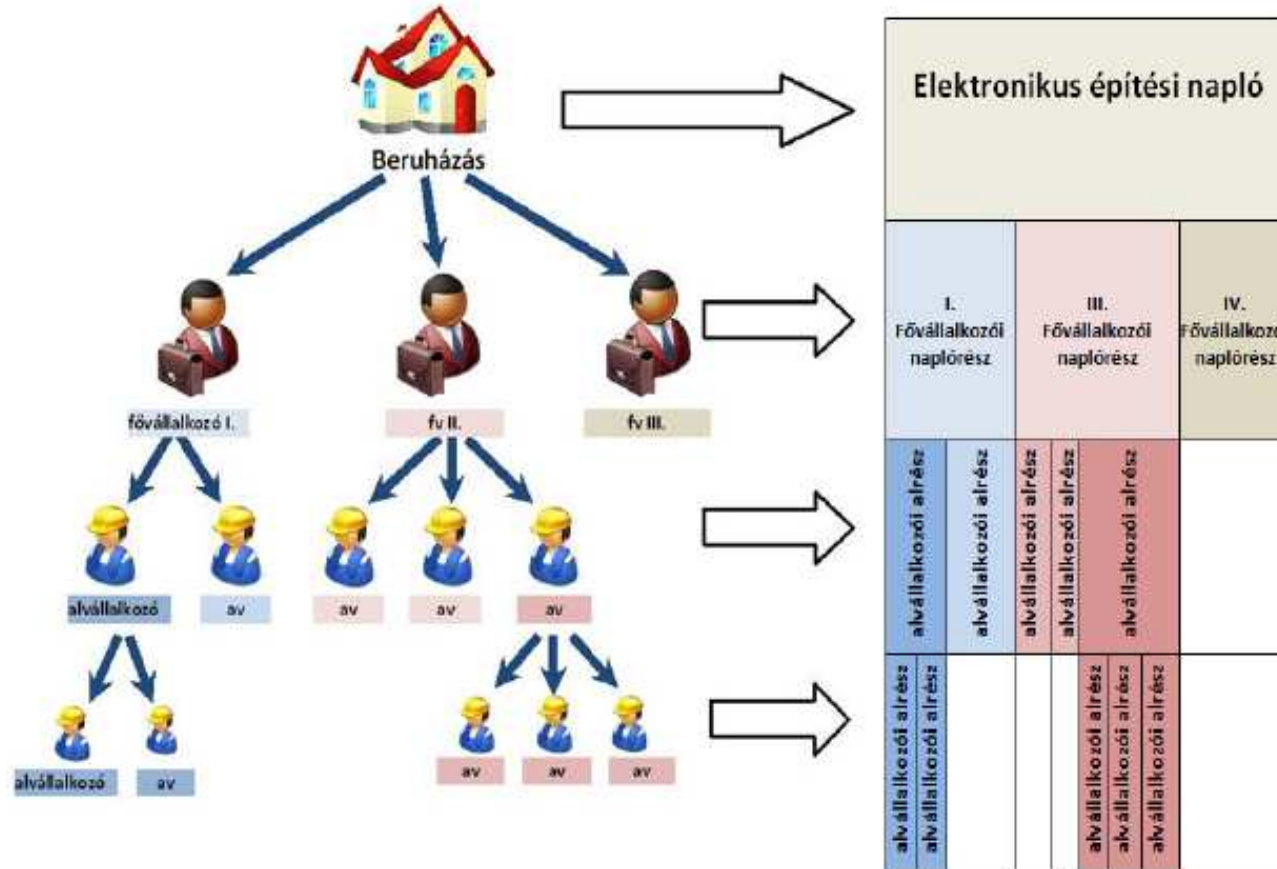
Beruházás

fővállalkozó I.

fv II.

fv III.

alvállalkozó

av

av

av

av

alvállalkozó

av

av

av

av

Elektronikus építési napló

| I. Fővállalkozói naplórész | III. Fővállalkozói naplórész | IV. Fővállalkozó naplórész |
|---|---|---|

alvállalkozói alrész

alvállalkozói alrész

alvállalkozói alrész

alvállalkozói alrész

alvállalkozói alrész

alvállalkozói alrész

alvállalkozói alrész

alvállalkozói alrész

alvállalkozói alrész

alvállalkozói alrész